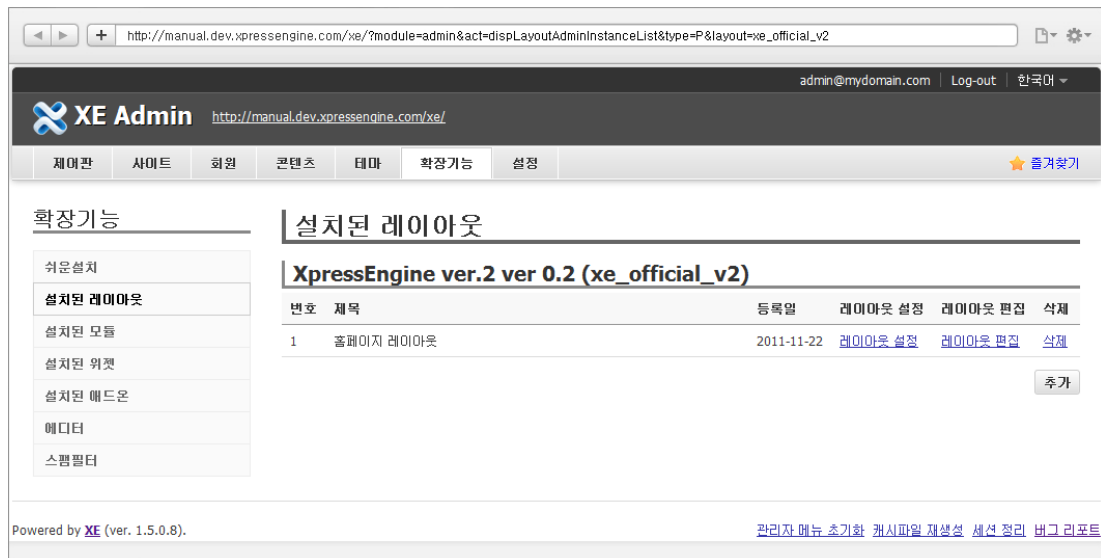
http://manual.dev.xpressengine.com/xe/?module=admin&act=dispLayoutAdminInstanceList&type=P&layout=xe_official_v2

admin@mydomain.com | Log-out | 한국어

XE Admin http://manual.dev.xpressengine.com/xe/

제어판 사이트 회원 콘텐츠 테마 확장기능 설정 즐겨찾기

확장기능

쉬운설치
설치된 레이아웃
설치된 모듈
설치된 위젯
설치된 애드온
에디터
스팸필터

설치된 레이아웃

XpressEngine ver.2 ver 0.2 (xe_official_v2)

| 번호 | 제목 | 등록일 | 레이아웃 설정 | 레이아웃 편집 | 삭제 |
|---|---|---|---|---|---|
| 1 | 홈페이지 레이아웃 | 2011-11-22 | 레이아웃 설정 | 레이아웃 편집 | 삭제 |

추가

Powered by XE (ver. 1.5.0.8).

관리자 메뉴 초기화 캐시파일 재생성 세션 정리 버그 리포트